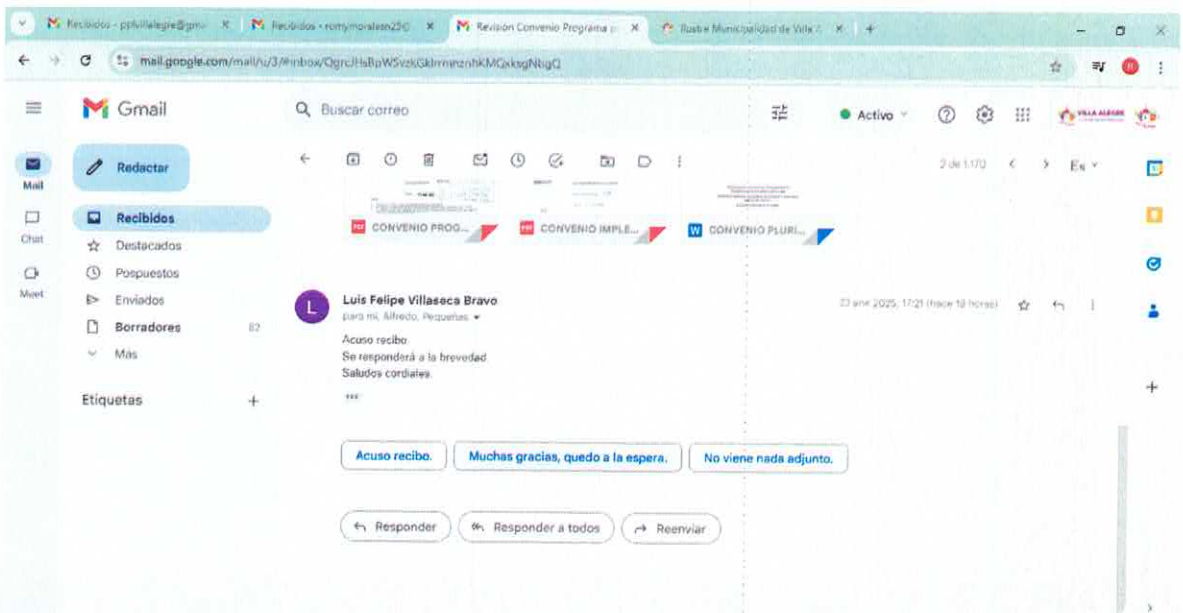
Recibidos - ppvillalegre@gm... | Recibidos - romymorales... | Revisión Convenio Programa ... | Ilustre Municipalidad de Villa ...

mail.google.com/mail/u/3/#inbox/QgrcJHsBpWSvzkGklrmnznhkMQxksgNbgQ

Gmail

Buscar correo

Activo

VILLA ALEGRE

Mail
Chat
Meet

Redactar

Recibidos
Destacados
Pospuestos
Enviados
Borradores 82
Más

Etiquetas +

2 de 1.170

Es

CONVENIO PROG...
CONVENIO IMPLE...
CONVENIO PLURI...

Luis Felipe Villaseca Bravo
para mí, Alfredo, Pequeñas

23 ene 2025, 17:21 (hace 19 horas)

Acuso recibo
Se responderá a la brevedad
Saludos cordiales

Acuso recibo.
Muchas gracias, quedo a la espera.
No viene nada adjunto.

Responder
Responder a todos
Reenviar